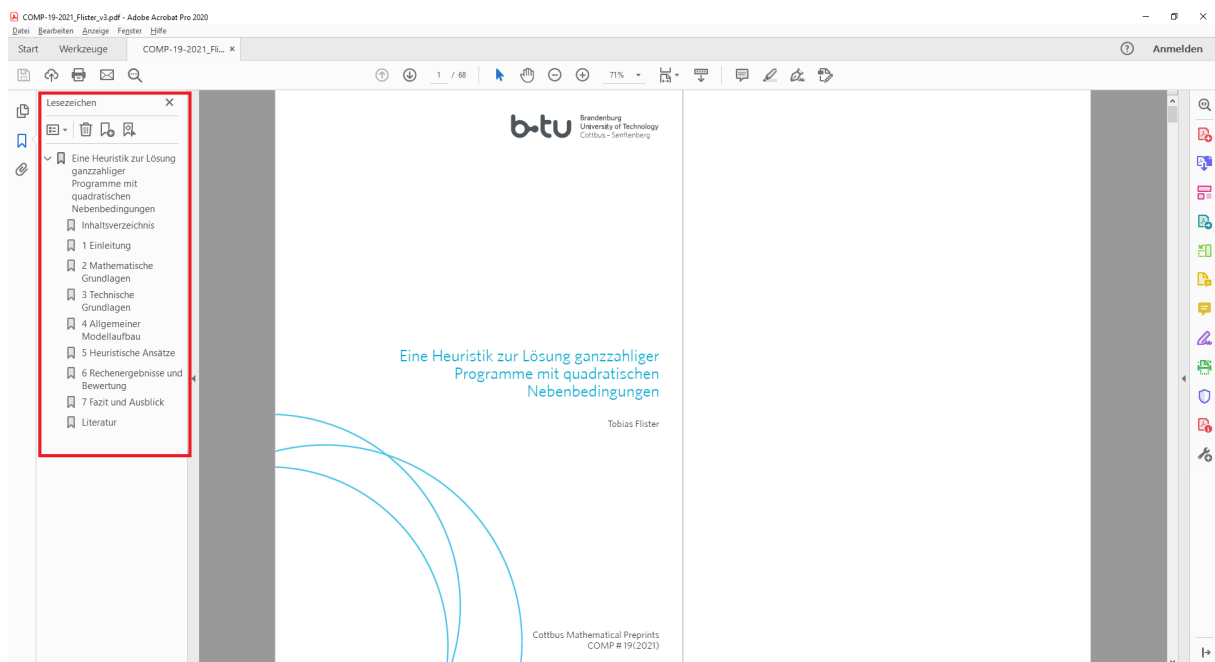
COMP-19-2021_Flister_v3.pdf - Adobe Acrobat Pro 2020

Datei Bearbeiten Anzeige Fenster Hilfe

Start Werkzeuge COMP-19-2021_Fli... ×

Anmelden

1 / 68

71%

Lesezeichen

Eine Heuristik zur Lösung ganzzahliger Programme mit quadratischen Nebenbedingungen

Inhaltsverzeichnis

1 Einleitung

2 Mathematische Grundlagen

3 Technische Grundlagen

4 Allgemeiner Modellaufbau

5 Heuristische Ansätze

6 Rechenergebnisse und Bewertung

7 Fazit und Ausblick

Literatur

b-tu Brandenburg University of Technology Cottbus - Senftenberg

Eine Heuristik zur Lösung ganzzahliger Programme mit quadratischen Nebenbedingungen

Tobias Flister

Cottbus Mathematical Preprints
COMP # 19(2021)